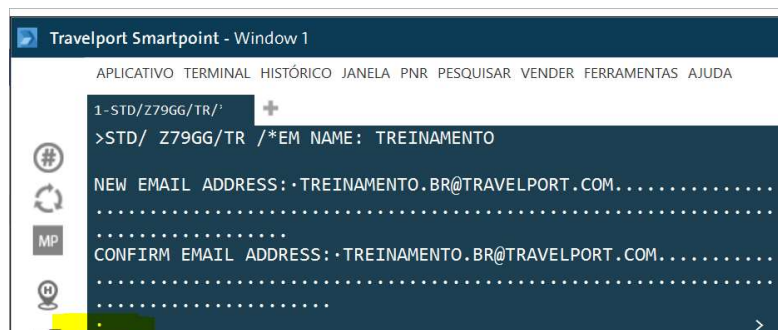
Travelport Smartpoint - Window 1

APLICATIVO TERMINAL HISTÓRICO JANELA PNR PESQUISAR VENDER FERRAMENTAS AJUDA

1-STD/Z79GG/TR/

MP

>STD/ Z79GG/TR /*EM NAME: TREINAMENTO

NEW EMAIL ADDRESS:·TREINAMENTO.BR@TRAVELPORT.COM..........
.................................................................
.................
CONFIRM EMAIL ADDRESS:·TREINAMENTO.BR@TRAVELPORT.COM.......
.................................................................
.....................
: